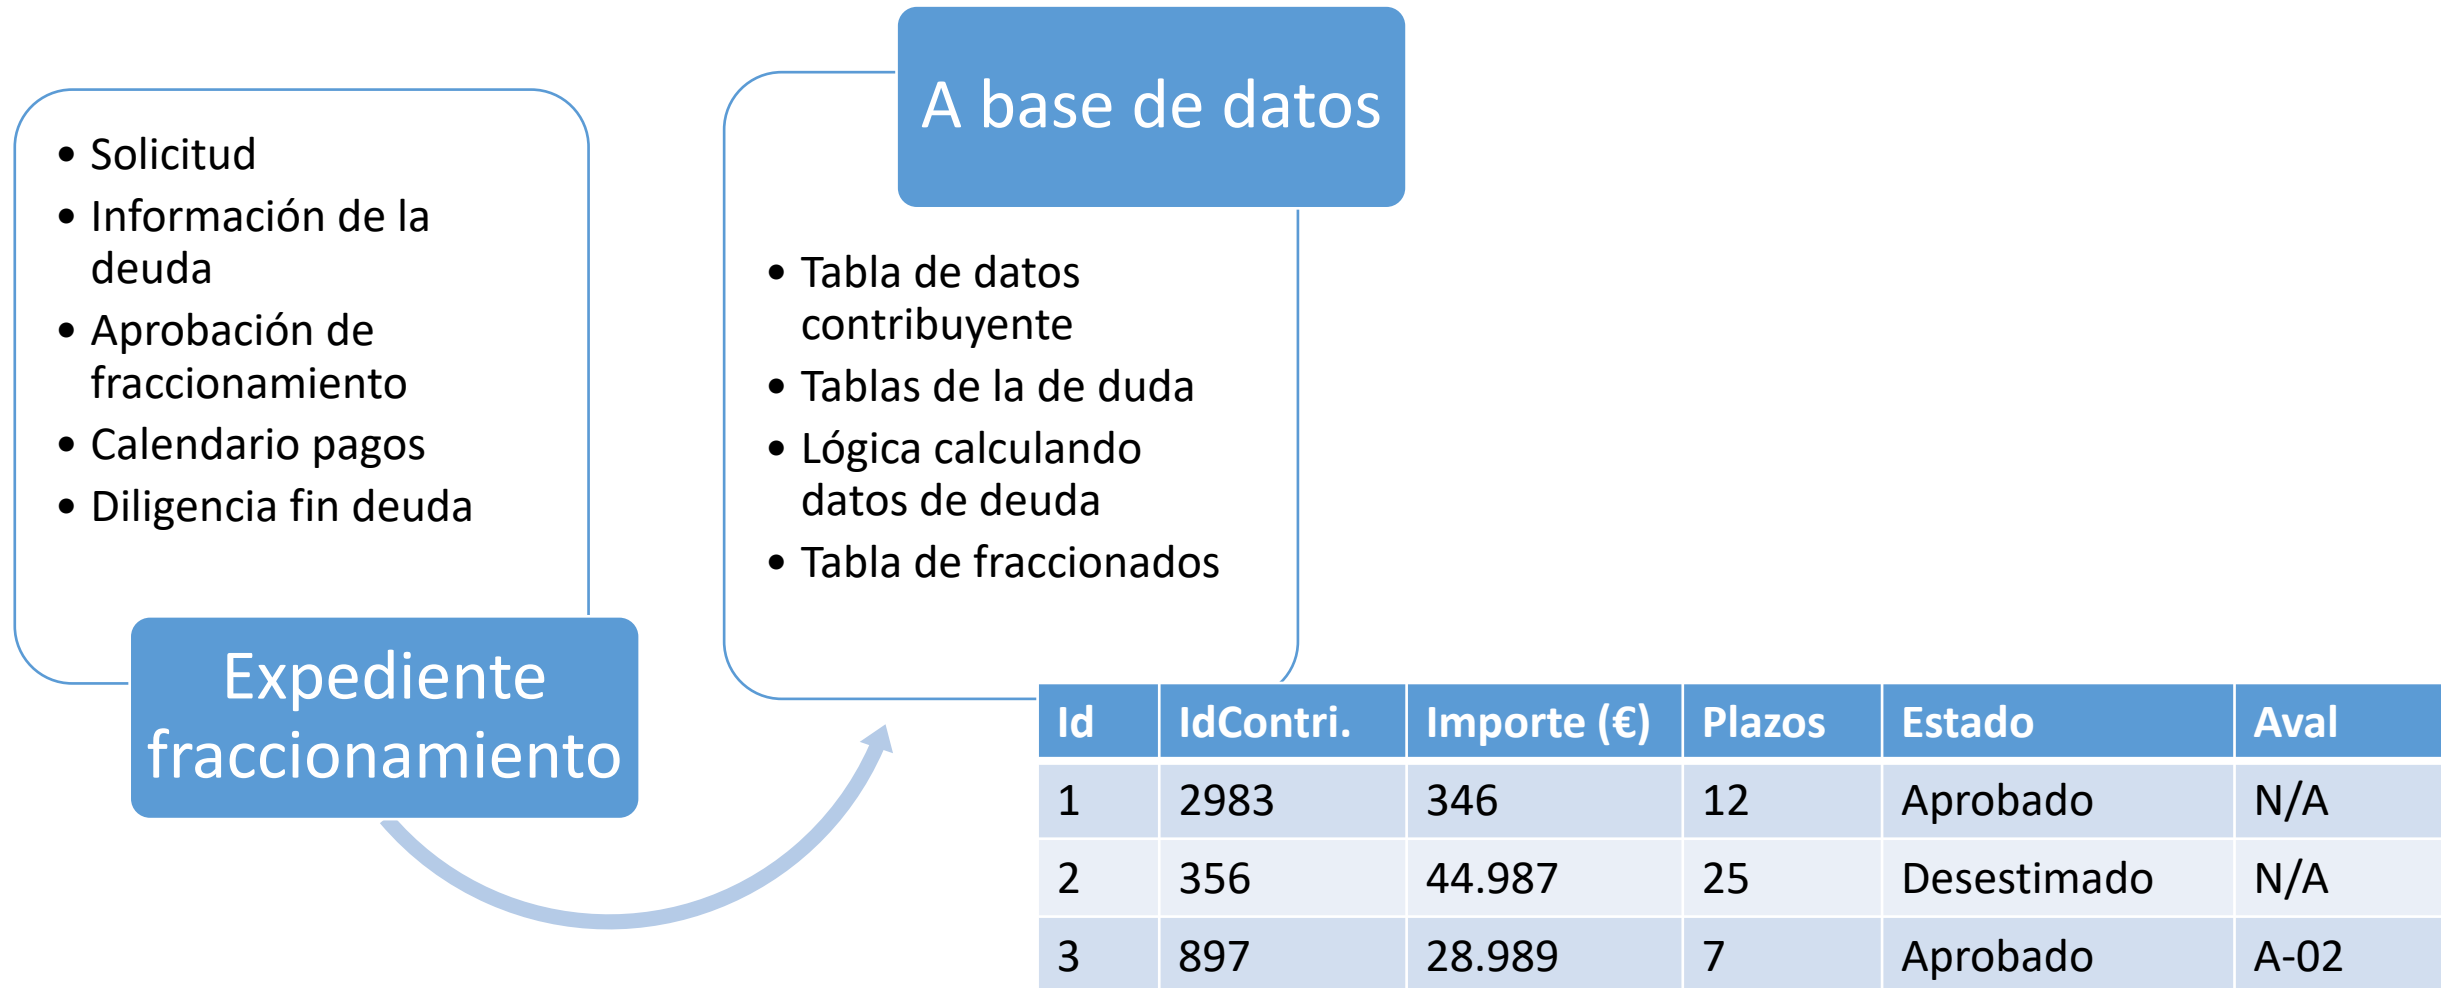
- Solicitud
- Información de la deuda
- Aprobación de fraccionamiento
- Calendario pagos
- Diligencia fin deuda

Expediente fraccionamiento

A base de datos

- Tabla de datos contribuyente
- Tablas de la de duda
- Lógica calculando datos de deuda
- Tabla de fraccionados

| Id | IdContri. | Importe (€) | Plazos | Estado | Aval |
|---|---|---|---|---|---|
| 1 | 2983 | 346 | 12 | Aprobado | N/A |
| 2 | 356 | 44.987 | 25 | Desestimado | N/A |
| 3 | 897 | 28.989 | 7 | Aprobado | A-02 |